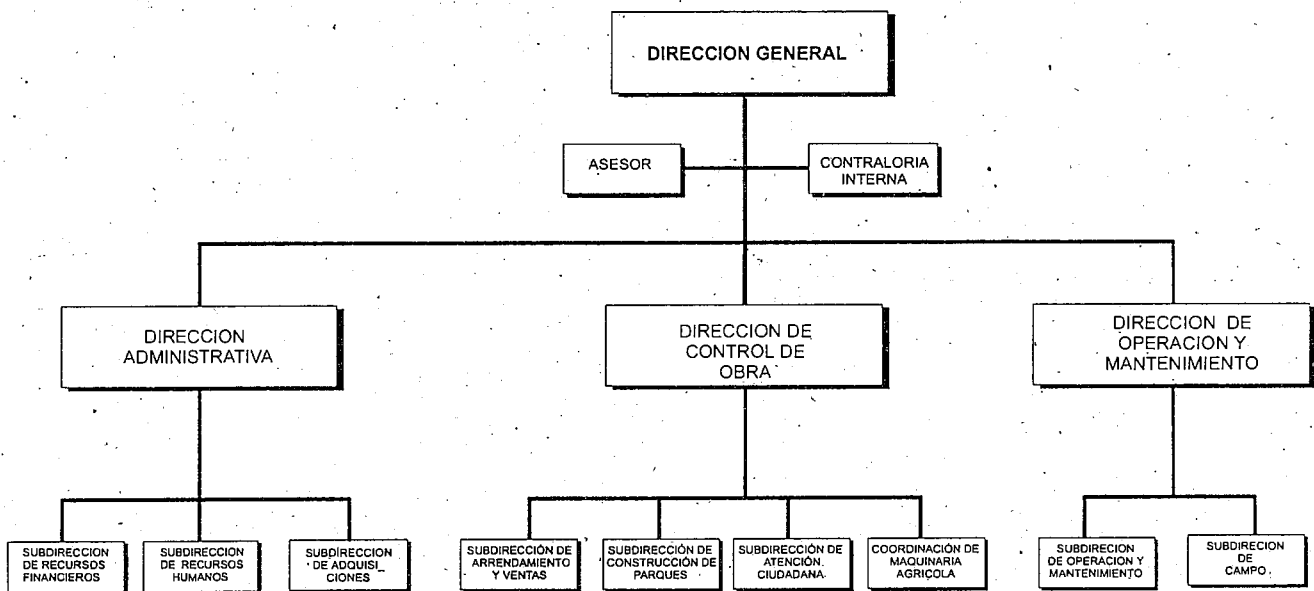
DIRECCION GENERAL

ASESOR

CONTRALORIA INTERNA

DIRECCION ADMINISTRATIVA

DIRECCION DE CONTROL DE OBRA

DIRECCION DE OPERACION Y MANTENIMIENTO

SUBDIRECCION DE RECURSOS FINANCIEROS

SUBDIRECCION DE RECURSOS HUMANOS

SUBDIRECCION DE ADQUISI_ CIONES

SUBDIRECCIÓN DE ARRENDAMIENTO Y VENTAS

SUBDIRECCIÓN DE CONSTRUCCIÓN DE PARQUES

SUBDIRECCIÓN DE ATENCIÓN CIUDADANA

COORDINACIÓN DE MAQUINARIA AGRICOLA

SUBDIRECION DE OPERACION Y MANTENIMIENTO

SUBDIRECION DE CAMPO